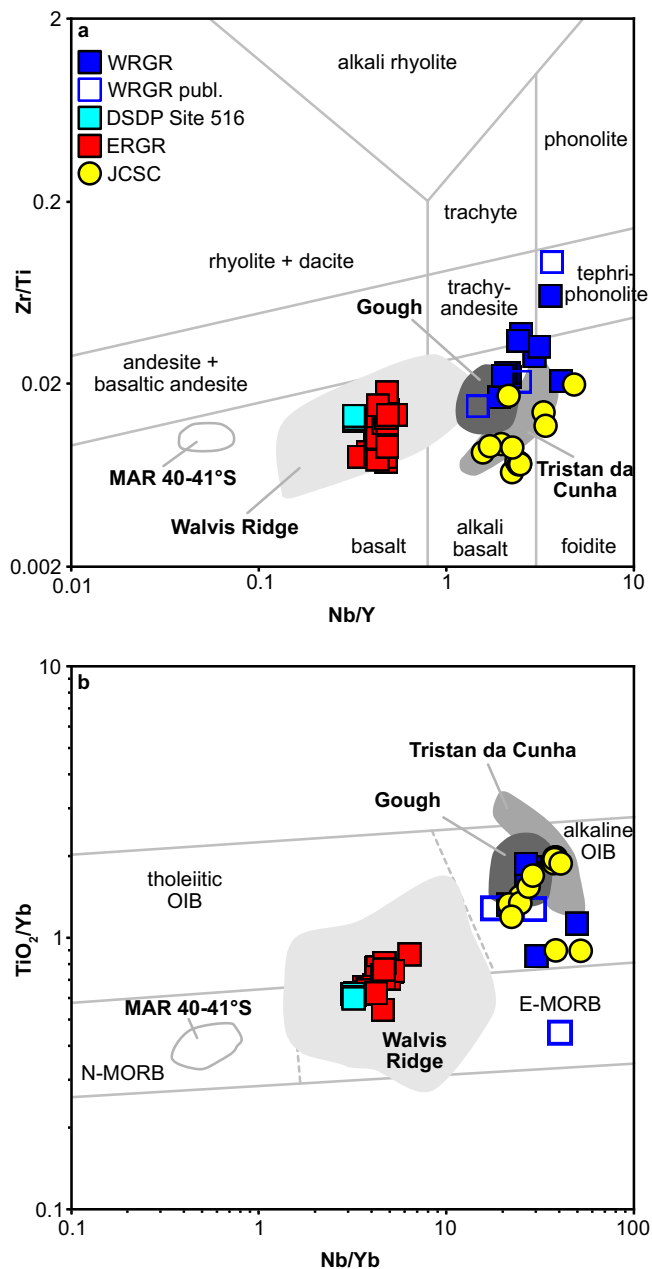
a

WRGR
WRGR publ.
DSDP Site 516
ERGR
JCSC

alkali rhyolite
phonolite
trachyte
rhyolite + dacite
tephri-phonolite
trachy-andesite
Gough
andesite + basaltic andesite
MAR 40-41°S
Tristan da Cunha
Walvis Ridge
basalt
alkali basalt
foidite

Zr/Ti
2
0.2
0.02
0.002
0.01
0.1
1
10
Nb/Y

b

Tristan da Cunha
Gough
alkaline OIB
tholeiitic OIB
E-MORB
MAR 40-41°S
Walvis Ridge
N-MORB

$TiO_2/Yb$
10
1
0.1
0.1
1
10
100
Nb/Yb